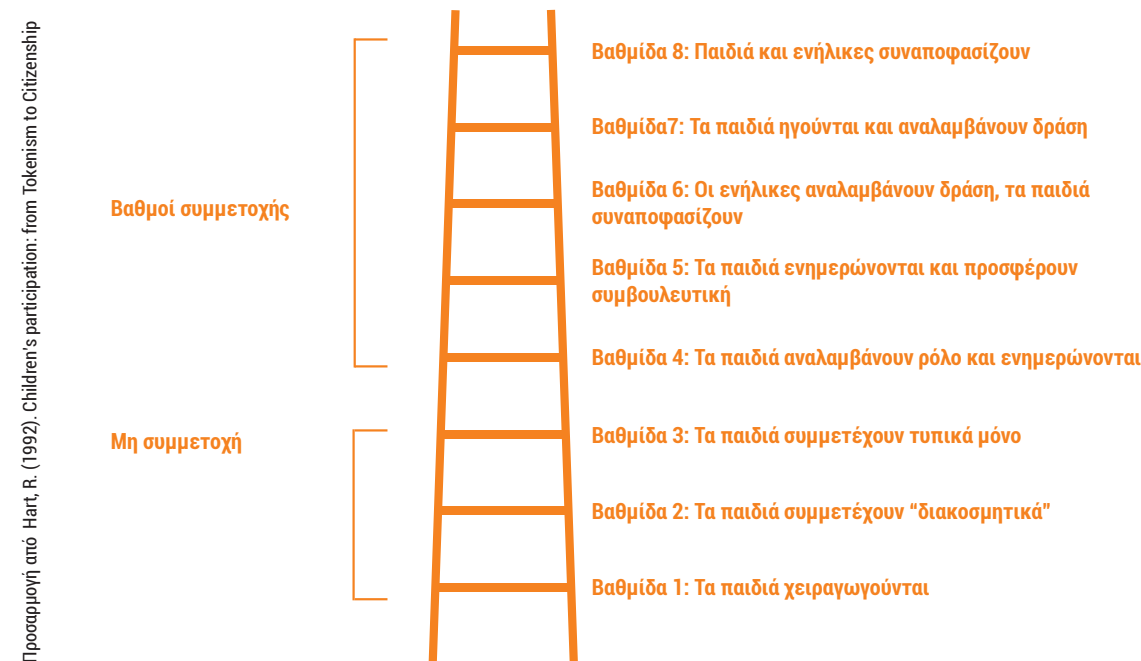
Βαθμοί συμμετοχής

Βαθμίδα 8: Παιδιά και ενήλικες συναποφασίζουν

Βαθμίδα7: Τα παιδιά ηγούνται και αναλαμβάνουν δράση

Βαθμίδα 6: Οι ενήλικες αναλαμβάνουν δράση, τα παιδιά συναποφασίζουν

Βαθμίδα 5: Τα παιδιά ενημερώνονται και προσφέρουν συμβουλευτική

Βαθμίδα 4: Τα παιδιά αναλαμβάνουν ρόλο και ενημερώνονται

Μη συμμετοχή

Βαθμίδα 3: Τα παιδιά συμμετέχουν τυπικά μόνο

Βαθμίδα 2: Τα παιδιά συμμετέχουν “διακοσμητικά”

Βαθμίδα 1: Τα παιδιά χειραγωγούνται

Προσαρμογή από Hart, R. (1992). Children's participation: from Tokenism to Citizenship